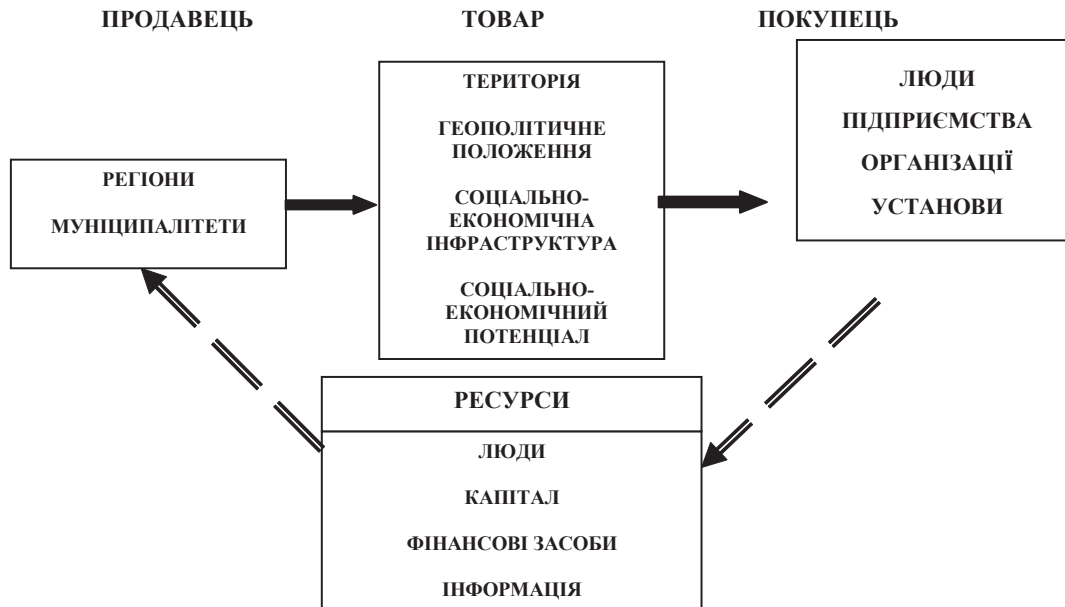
ПРОДАВЕЦЬ

ТОВАР

ПОКУПЕЦЬ

РЕГІОНИ

МУНИЦИПАЛІТЕТИ

ТЕРИТОРІЯ

ГЕОПОЛІТИЧНЕ ПОЛОЖЕННЯ

СОЦІАЛЬНО-ЕКОНОМІЧНА ІНФРАСТРУКТУРА

СОЦІАЛЬНО-ЕКОНОМІЧНИЙ ПОТЕНЦІАЛ

ЛЮДИ

ПІДПРИЄМСТВА

ОРГАНІЗАЦІЇ

УСТАНОВИ

РЕСУРСИ

ЛЮДИ

КАПІТАЛ

ФІНАНСОВІ ЗАСОБИ

ІНФОРМАЦІЯ